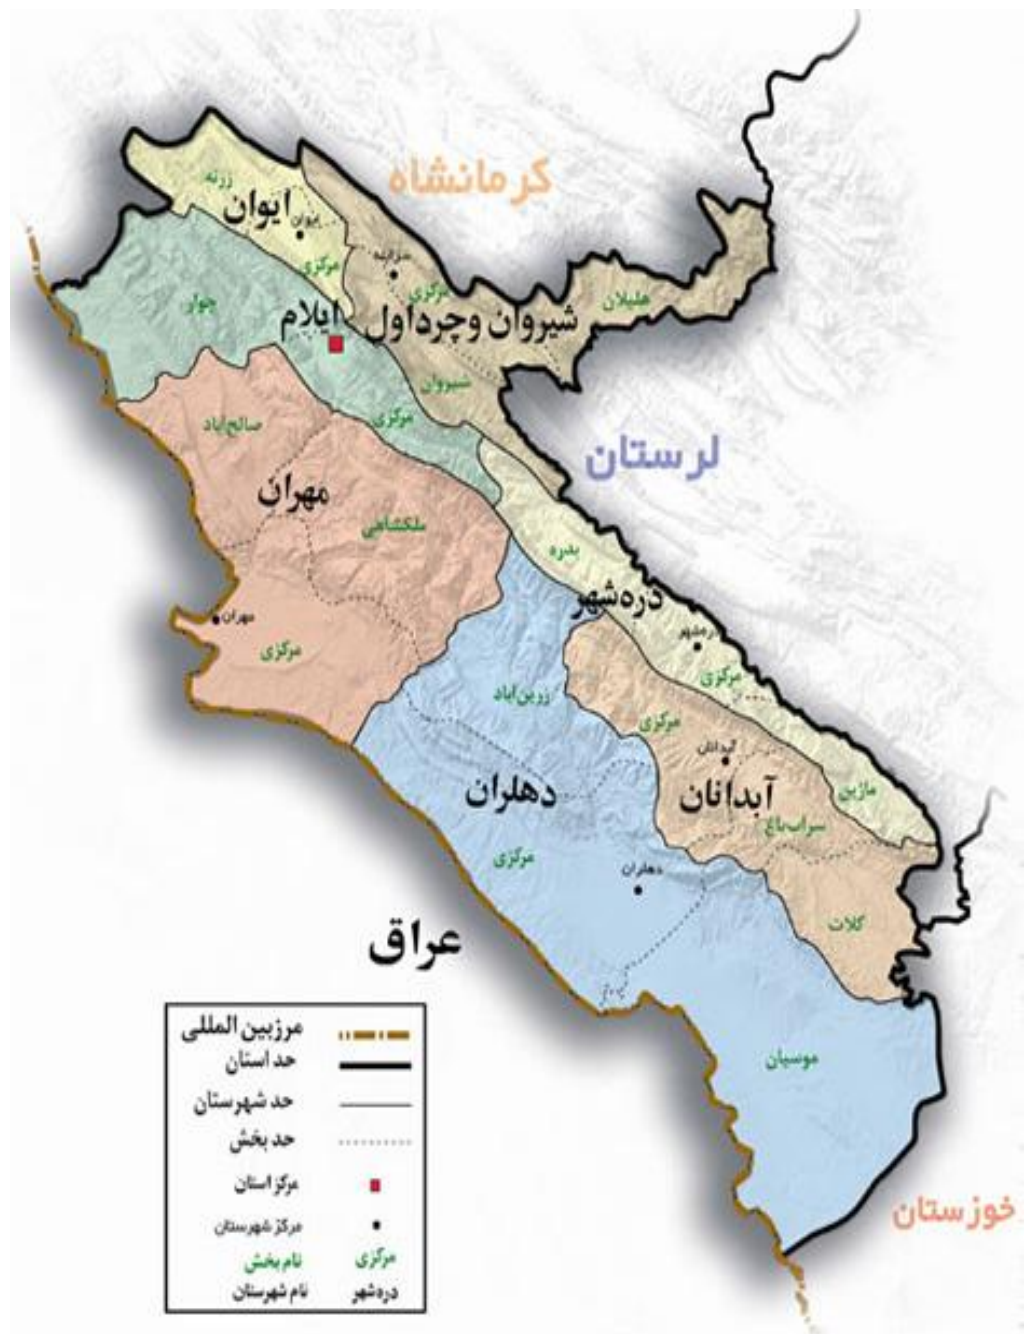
کرمانشاه
ایوان
زرنه
ایوان
مرکزی
سرابله
مرکزی
هلیلان
شیروان وچرداول
چوار
ایلام
شیروان
مرکزی
صالح آباد
لرستان
مهران
ملکشاهی
بدره
دره‌شهر
مهران
مرکزی
دره‌شهر
مرکزی
زرین آباد
مرکزی
آبدانان
ماژین
دهلران
آبدانان
سراب باغ
مرکزی
دهلران
کلات
عراق
موسیان
خوزستان

| | |
|---|---|
| مرزبین المللی | |
| حد استان | |
| حد شهرستان | |
| حد بخش | |
| مرکز استان | |
| مرکز شهرستان | |
| نام بخش | مرکزی |
| نام شهرستان | دره‌شهر |